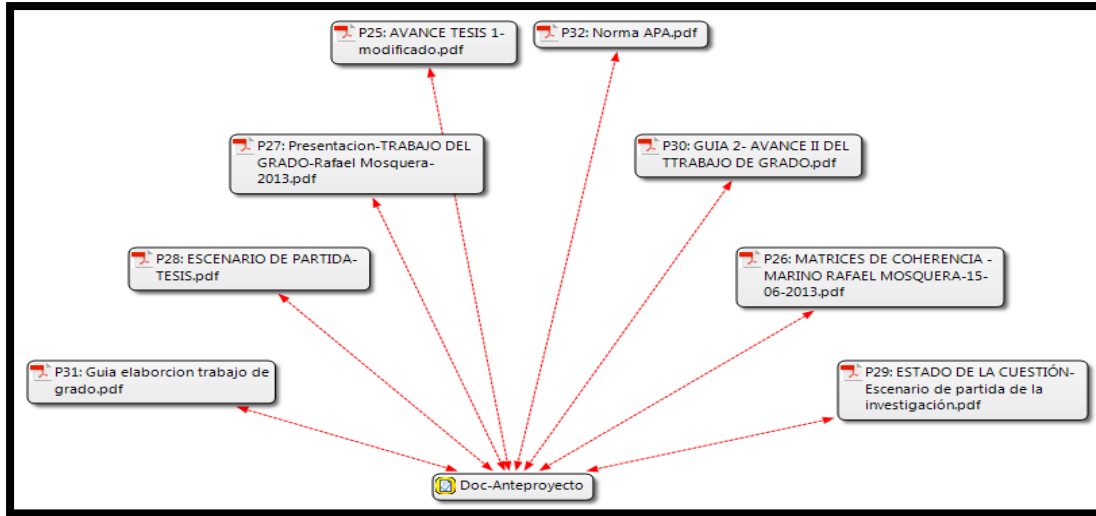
P25: AVANCE TESIS 1-modificado.pdf

P32: Norma APA.pdf

P27: Presentacion-TRABAJO DEL GRADO-Rafael Mosquera-2013.pdf

P30: GUIA 2- AVANCE II DEL TTRABAJO DE GRADO.pdf

P28: ESCENARIO DE PARTIDA-TESIS.pdf

P26: MATRICES DE COHERENCIA - MARINO RAFAEL MOSQUERA-15-06-2013.pdf

P31: Guia elaborcion trabajo de grado.pdf

P29: ESTADO DE LA CUESTIÓN-Escenario de partida de la investigación.pdf

Doc-Anteproyecto